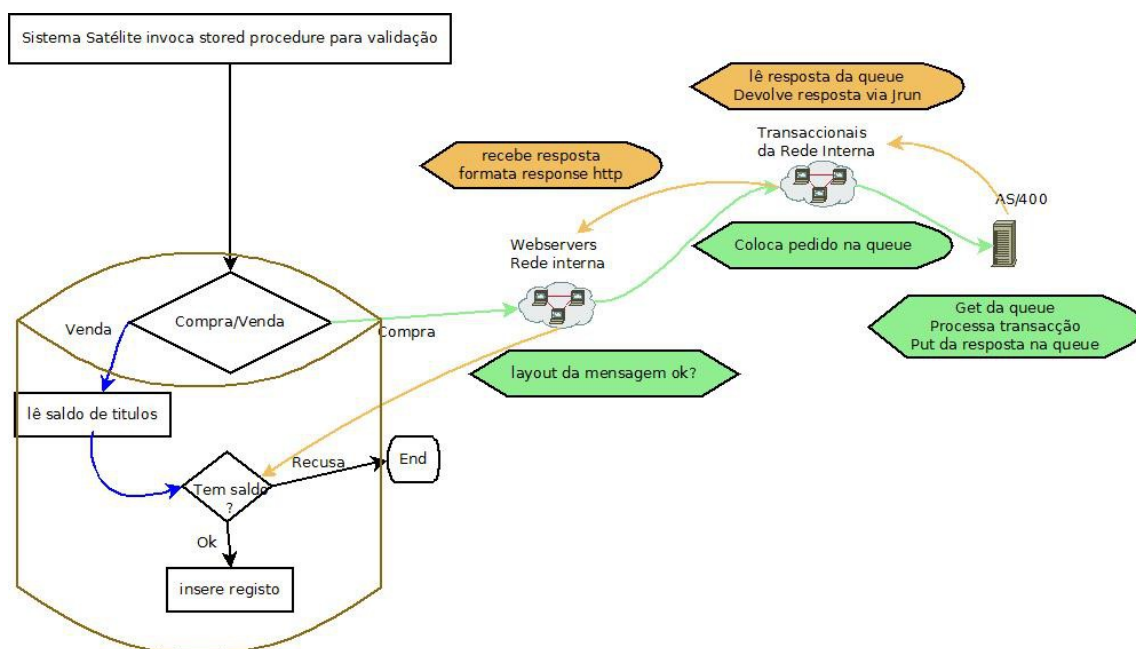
Sistema Satélite invoca stored procedure para validação

lê resposta da queue
Devolve resposta via Jrun

Transaccionais
da Rede Interna

recebe resposta
formata response http

AS/400

Webservers
Rede interna

Coloca pedido na queue

Venda

Compra/Venda

Compra

Get da queue
Processa transacção
Put da resposta na queue

layout da mensagem ok?

lê saldo de titulos

Recusa

End

Tem saldo
?

Ok

insere registo